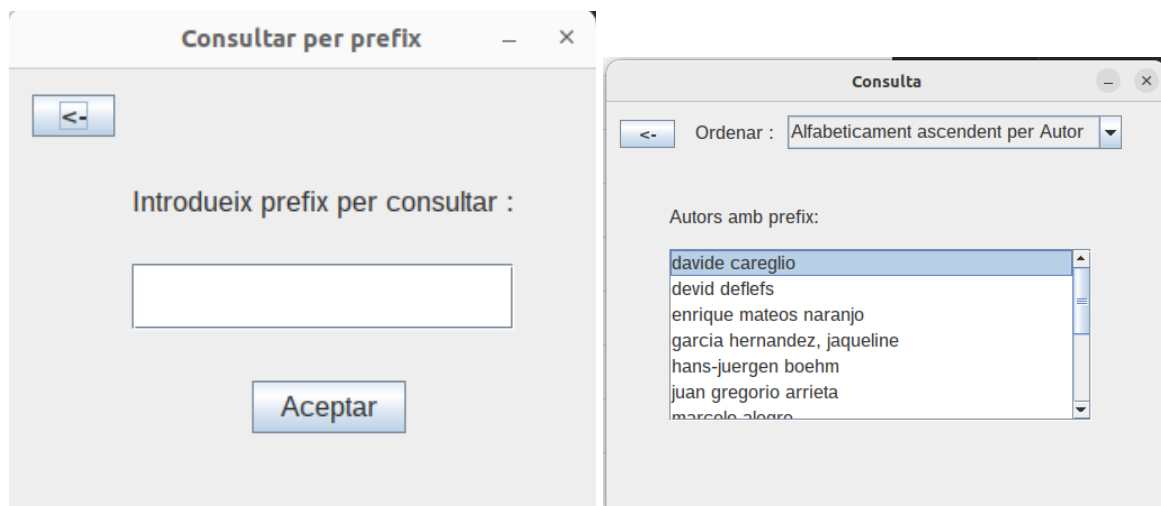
Consultar per prefix

<-

Introdueix prefix per consultar :

Aceptar

Consulta

<-

Ordenar : Alfabeticament ascendent per Autor

Autors amb prefix:

davide careglio
devid deflefs
enrique mateos naranjo
garcia hernandez, jaqueline
hans-juergen boehm
juan gregorio arrieta
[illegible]